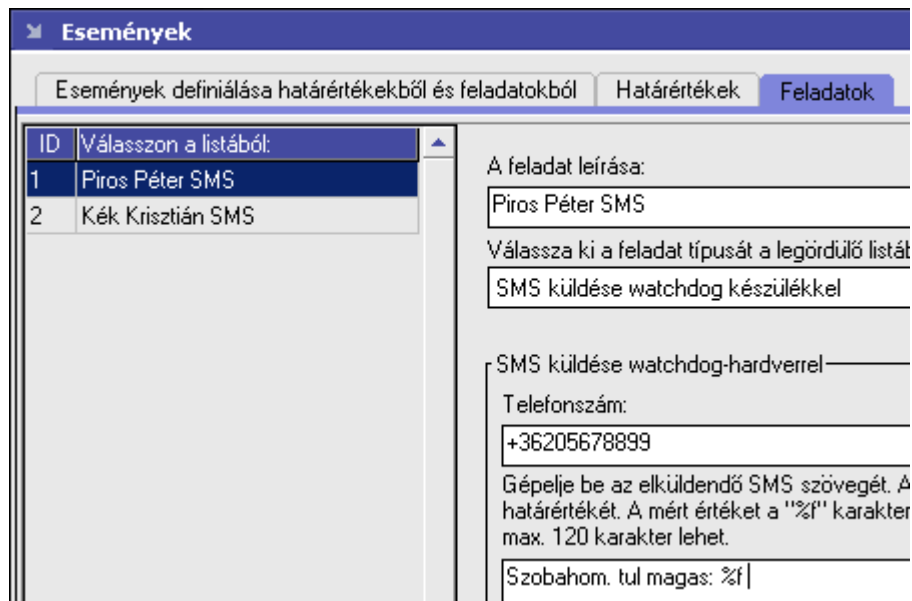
Események

Események definiálása határértékekből és feladatokból | Határértékek | Feladatok

| ID | Válasszon a listából: |
|---|---|
| 1 | Piros Péter SMS |
| 2 | Kék Krisztián SMS |

A feladat leírása:

Piros Péter SMS

Válassza ki a feladat típusát a legördülő listá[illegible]

SMS küldése watchdog készülékkel

SMS küldése watchdog-hardverrel

Telefonszám:

+36205678899

Gépelje be az elküldendő SMS szövegét. A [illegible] határértékét. A mért értéket a "%f" karakter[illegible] max. 120 karakter lehet.

Szobahom. tul magas: %f